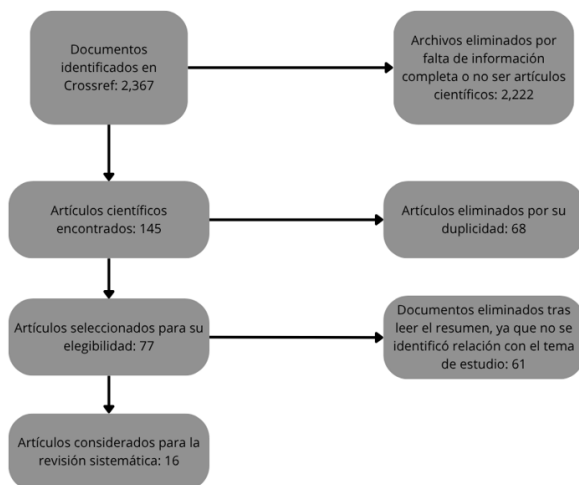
Documentos identificados en Crossref: 2,367

Archivos eliminados por falta de información completa o no ser artículos científicos: 2,222

Artículos científicos encontrados: 145

Artículos eliminados por su duplicidad: 68

Artículos seleccionados para su elegibilidad: 77

Documentos eliminados tras leer el resumen, ya que no se identificó relación con el tema de estudio: 61

Artículos considerados para la revisión sistemática: 16